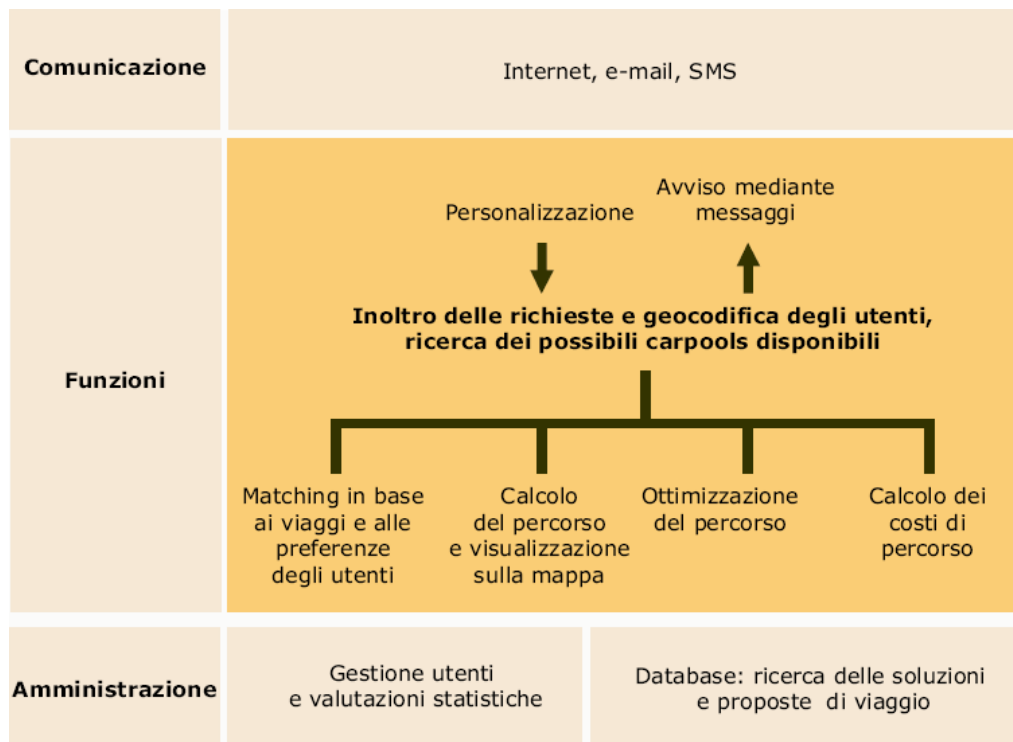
Comunicazione

Internet, e-mail, SMS

Funzioni

Personalizzazione

Avviso mediante messaggi

Inoltro delle richieste e geocodifica degli utenti, ricerca dei possibili carpools disponibili

Matching in base ai viaggi e alle preferenze degli utenti

Calcolo del percorso e visualizzazione sulla mappa

Ottimizzazione del percorso

Calcolo dei costi di percorso

Amministrazione

Gestione utenti e valutazioni statistiche

Database: ricerca delle soluzioni e proposte di viaggio